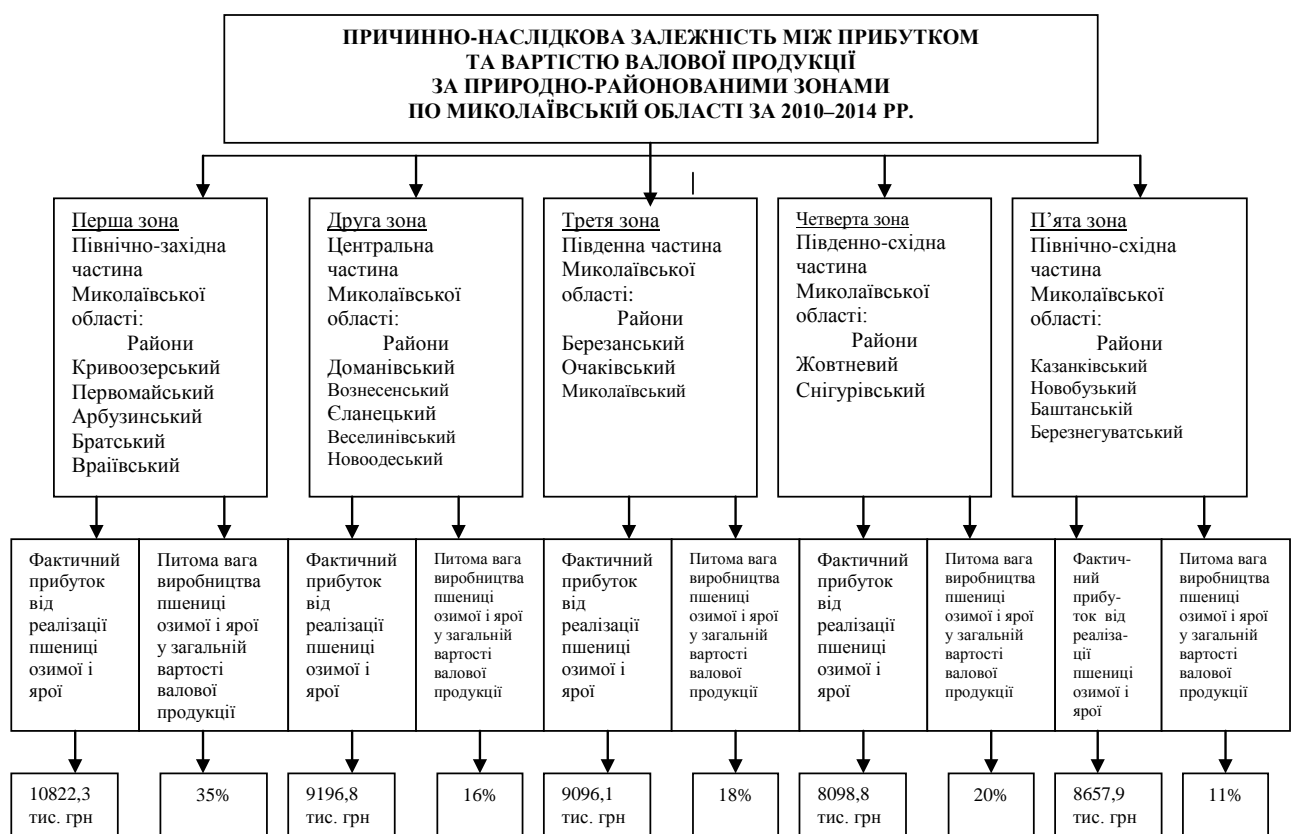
ПРИЧИННО-НАСЛІДКОВА ЗАЛЕЖНІСТЬ МІЖ ПРИБУТКОМ ТА ВАРТІСТЮ ВАЛОВОЇ ПРОДУКЦІЇ ЗА ПРИРОДНО-РАЙОНОВАНИМИ ЗОНАМИ ПО МИКОЛАЇВСЬКІЙ ОБЛАСТІ ЗА 2010–2014 РР.

Перша зона
Північно-західна частина Миколаївської області:
Райони
Кривоозерський
Первомайський
Арбузинський
Братський
Враївський

Друга зона
Центральна частина Миколаївської області:
Райони
Доманівський
Вознесенський
Єланецький
Веселинівський
Новоодеський

Третя зона
Південна частина Миколаївської області:
Райони
Березанський
Очаківський
Миколаївський

Четверта зона
Південно-східна частина Миколаївської області:
Райони
Жовтневий
Снігурівський

П'ята зона
Північно-східна частина Миколаївської області:
Райони
Казанківський
Новобузький
Баштанській
Березнегуватський

Фактичний прибуток від реалізації пшениці озимої і ярої

Питома вага виробництва пшениці озимої і ярої у загальній вартості валової продукції

Фактичний прибуток від реалізації пшениці озимої і ярої

Питома вага виробництва пшениці озимої і ярої у загальній вартості валової продукції

Фактичний прибуток від реалізації пшениці озимої і ярої

Питома вага виробництва пшениці озимої і ярої у загальній вартості валової продукції

Фактичний прибуток від реалізації пшениці озимої і ярої

Питома вага виробництва пшениці озимої і ярої у загальній вартості валової продукції

Фактичний прибуток від реалізації пшениці озимої і ярої

Питома вага виробництва пшениці озимої і ярої у загальній вартості валової продукції

10822,3 тис. грн

35%

9196,8 тис. грн

16%

9096,1 тис. грн

18%

8098,8 тис. грн

20%

8657,9 тис. грн

11%